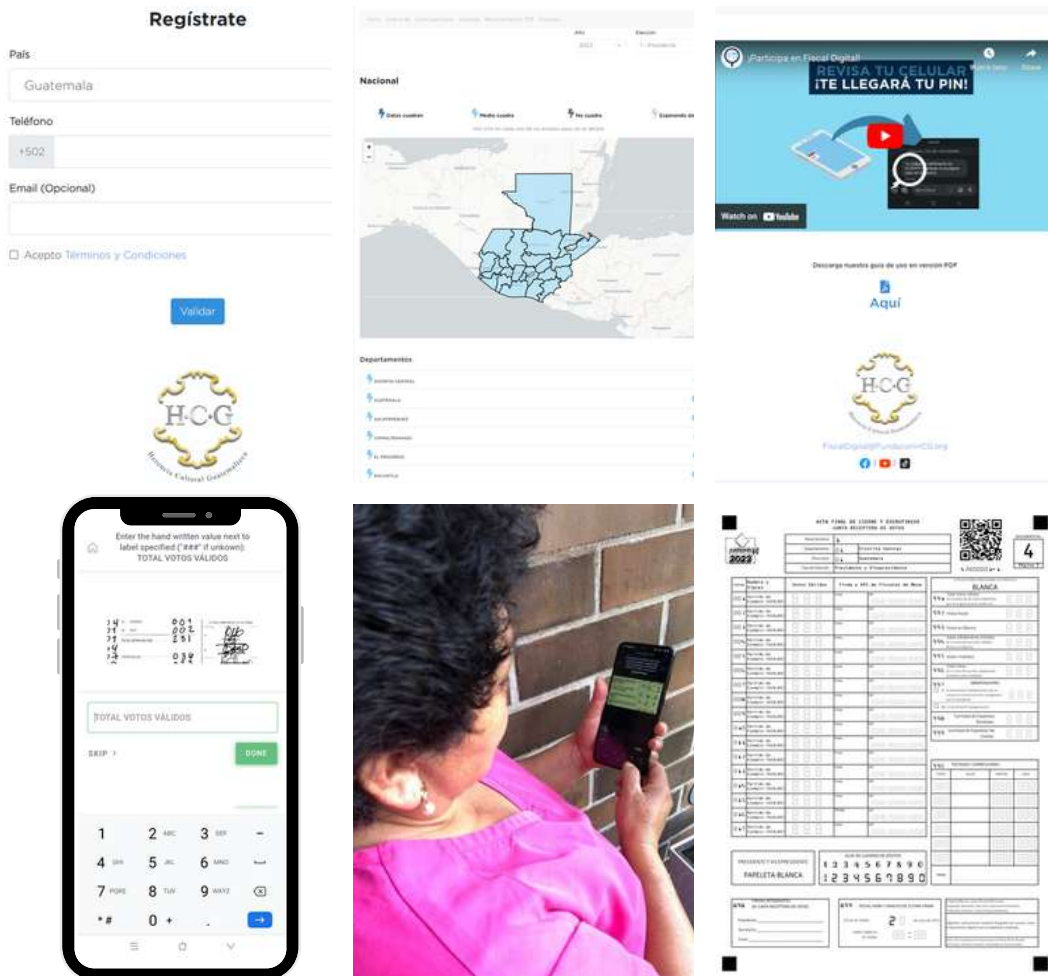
Regístrate

País

Guatemala

Teléfono

+502

Email (Opcional)

☐ Acepto Términos y Condiciones

Validar

H·C·G

Herencia Cultural Guatemalteca

Nacional

Datos cuadran

Medio cuadra

No cuadra

Esperando da

Departamentos

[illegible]

¡Participa en Fiscal Digital!

REVISA TU CELULAR

¡TE LLEGARÁ TU PIN!

Watch on YouTube

Descarga nuestra guía de uso en versión PDF

Aquí

H·C·G

FiscalDigital@FundacionHCG.org

Enter the hand written value next to label specified ("###" if unkown): TOTAL VOTOS VÁLIDOS

TOTAL VOTOS VÁLIDOS

SKIP >

DONE

1
2 ABC
3 DEF
4 GHI
5 JKL
6 MNO
7 PQRS
8 TUV
9 WXYZ
* #
0 +

ACTA FINAL DE CIERRE Y ESCRUTINIOS
JUNTA RECEPTORA DE VOTOS

2023

Guatemala

Presidente y Vicepresidente

4

BLANCA

PRESIDENTE Y VICEPRESIDENTE

PAPELETA BLANCA

1 2 3 4 5 6 7 8 9 0

1 2 3 4 5 6 7 8 9 0

2